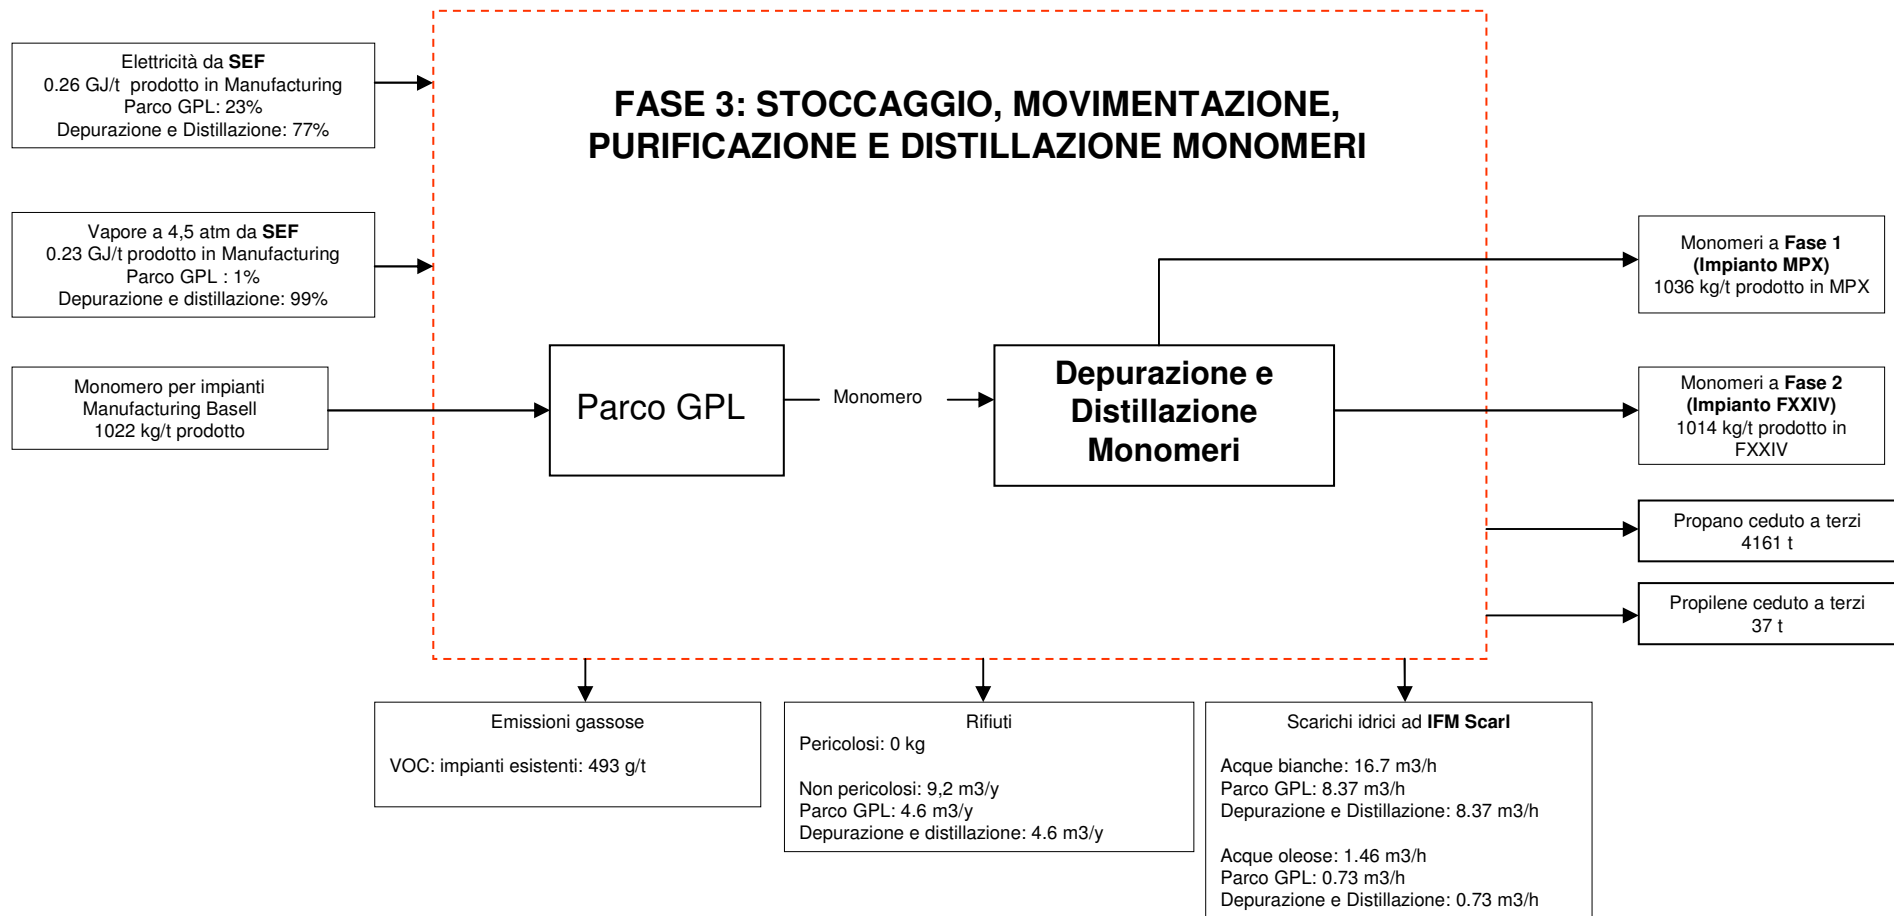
FASE 3: STOCCAGGIO, MOVIMENTAZIONE, PURIFICAZIONE E DISTILLAZIONE MONOMERI

Elettricità da **SEF**
0.26 GJ/t prodotto in Manufacturing
Parco GPL: 23%
Depurazione e Distillazione: 77%

Vapore a 4,5 atm da **SEF**
0.23 GJ/t prodotto in Manufacturing
Parco GPL : 1%
Depurazione e distillazione: 99%

Monomero per impianti
Manufacturing Basell
1022 kg/t prodotto

Parco GPL

Monomero

Depurazione e Distillazione Monomeri

Monomeri a **Fase 1 (Impianto MPX)**
1036 kg/t prodotto in MPX

Monomeri a **Fase 2 (Impianto FXXIV)**
1014 kg/t prodotto in FXXIV

Propano ceduto a terzi
4161 t

Propilene ceduto a terzi
37 t

Emissioni gassose

VOC: impianti esistenti: 493 g/t

Rifiuti
Pericolosi: 0 kg

Non pericolosi: 9,2 m3/y
Parco GPL: 4.6 m3/y
Depurazione e distillazione: 4.6 m3/y

Scarichi idrici ad **IFM Scarl**

Acque bianche: 16.7 m3/h
Parco GPL: 8.37 m3/h
Depurazione e Distillazione: 8.37 m3/h

Acque oleose: 1.46 m3/h
Parco GPL: 0.73 m3/h
Depurazione e Distillazione: 0.73 m3/h